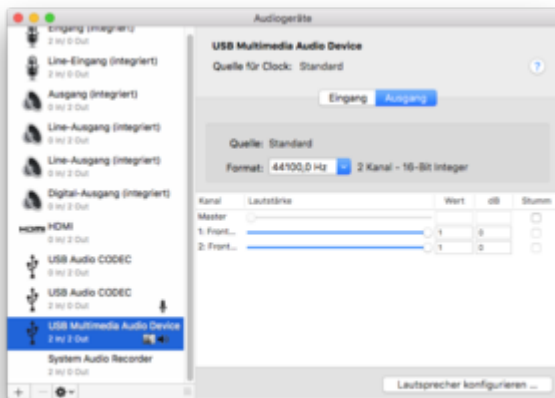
Audiogeräte

Eingang (integriert)
2 In/ 0 Out

Line-Eingang (integriert)
2 In/ 0 Out

Ausgang (integriert)
0 In/ 2 Out

Line-Ausgang (integriert)
0 In/ 2 Out

Line-Ausgang (integriert)
0 In/ 2 Out

Digital-Ausgang (integriert)
0 In/ 2 Out

HDMI
HDMI
0 In/ 2 Out

USB Audio CODEC
0 In/ 2 Out

USB Audio CODEC
2 In/ 0 Out

USB Multimedia Audio Device
2 In/ 2 Out

System Audio Recorder
2 In/ 2 Out

+ — ⚙▾

USB Multimedia Audio Device

Quelle für Clock: Standard

?

Eingang Ausgang

Quelle: Standard

Format: 44100,0 Hz 2 Kanal - 16-Bit Integer

| Kanal | Lautstärke | Wert | dB | Stumm |
|---|---|---|---|---|
| Master | | | | |
| 1: Front... | | 1 | 0 | |
| 2: Front... | | 1 | 0 | |

Lautsprecher konfigurieren ...